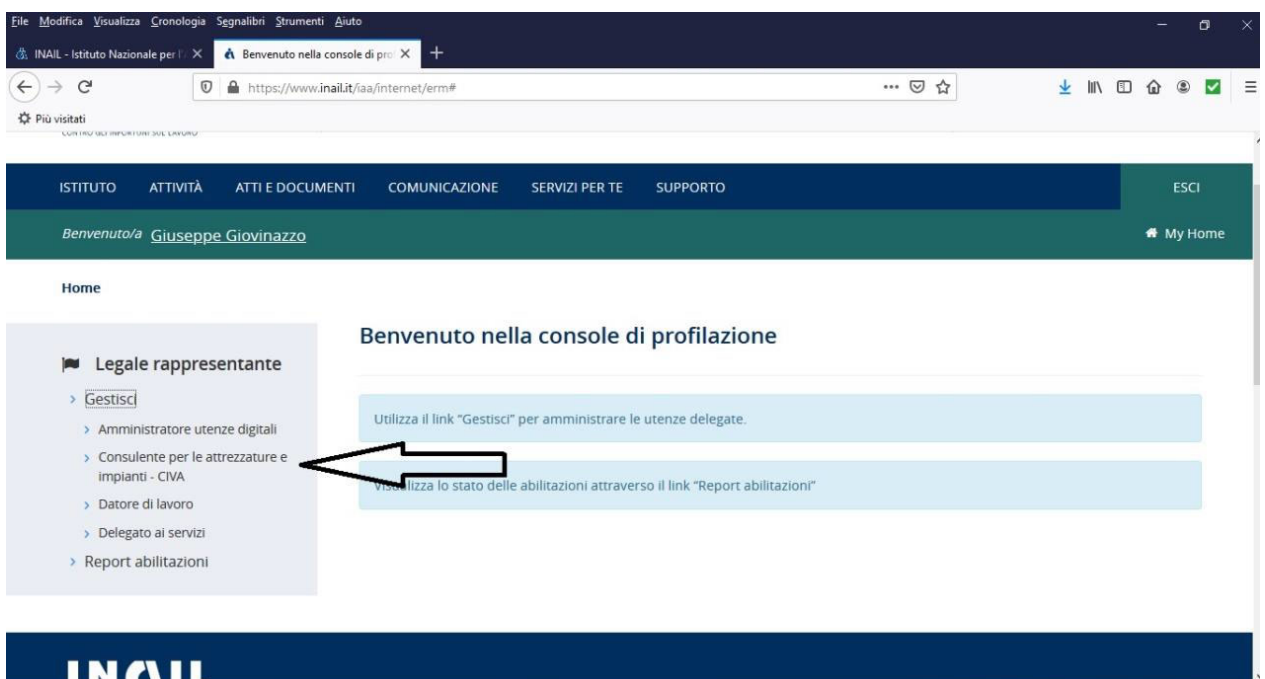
File Modifica Visualizza Cronologia Segnalibri Strumenti Aiuto

INAIL - Istituto Nazionale per l' ×
Benvenuto nella console di prof ×
+

https://www.inail.it/iaa/internet/erm#

Più visitati

CONTRO GLI INFORTUNI SUL LAVORO

ISTITUTO ATTIVITÀ ATTI E DOCUMENTI COMUNICAZIONE SERVIZI PER TE SUPPORTO ESCI

Benvenuto/a Giuseppe Giovinazzo

My Home

Home

Legale rappresentante

› Gestisci
› Amministratore utenze digitali
› Consulente per le attrezzature e impianti - CIVA
› Datore di lavoro
› Delegato ai servizi
› Report abilitazioni

Benvenuto nella console di profilazione

Utilizza il link "Gestisci" per amministrare le utenze delegate.

Visualizza lo stato delle abilitazioni attraverso il link "Report abilitazioni"

INAIL